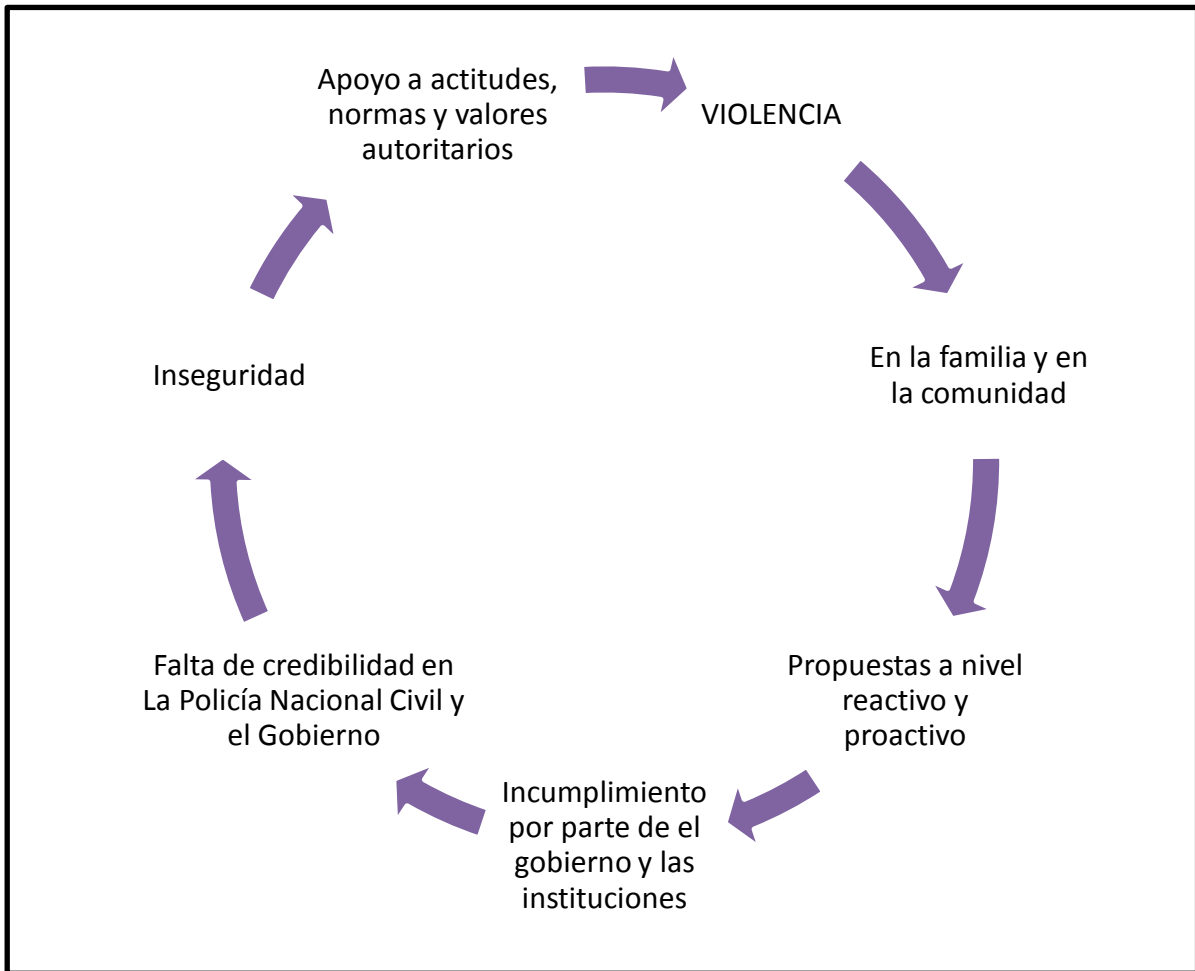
Apoyo a actitudes, normas y valores autoritarios

VIOLENCIA

En la familia y en la comunidad

Propuestas a nivel reactivo y proactivo

Incumplimiento por parte de el gobierno y las instituciones

Falta de credibilidad en La Policía Nacional Civil y el Gobierno

Inseguridad